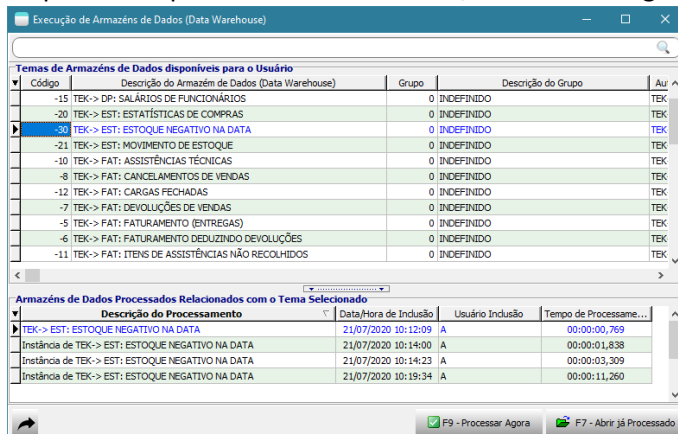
Execução de Armazéns de Dados (Data Warehouse)

Temas de Armazéns de Dados disponíveis para o Usuário

| Código | Descrição do Armazém de Dados (Data Warehouse) | Grupo | Descrição do Grupo | Au |
|---|---|---|---|---|
| -15 | TEK-> DP: SALÁRIOS DE FUNCIONÁRIOS | 0 | INDEFINIDO | TEK |
| -20 | TEK-> EST: ESTATÍSTICAS DE COMPRAS | 0 | INDEFINIDO | TEK |
| -30 | TEK-> EST: ESTOQUE NEGATIVO NA DATA | 0 | INDEFINIDO | TEK |
| -21 | TEK-> EST: MOVIMENTO DE ESTOQUE | 0 | INDEFINIDO | TEK |
| -10 | TEK-> FAT: ASSISTÊNCIAS TÉCNICAS | 0 | INDEFINIDO | TEK |
| -8 | TEK-> FAT: CANCELAMENTOS DE VENDAS | 0 | INDEFINIDO | TEK |
| -12 | TEK-> FAT: CARGAS FECHADAS | 0 | INDEFINIDO | TEK |
| -7 | TEK-> FAT: DEVOLUÇÕES DE VENDAS | 0 | INDEFINIDO | TEK |
| -5 | TEK-> FAT: FATURAMENTO (ENTREGAS) | 0 | INDEFINIDO | TEK |
| -6 | TEK-> FAT: FATURAMENTO DEDUZINDO DEVOLUÇÕES | 0 | INDEFINIDO | TEK |
| -11 | TEK-> FAT: ITENS DE ASSISTÊNCIAS NÃO RECOLHIDOS | 0 | INDEFINIDO | TEK |

Armazéns de Dados Processados Relacionados com o Tema Selecionado

| Descrição do Processamento | Data/Hora de Inclusão | Usuário Inclusão | Tempo de Processame... |
|---|---|---|---|
| TEK-> EST: ESTOQUE NEGATIVO NA DATA | 21/07/2020 10:12:09 | A | 00:00:00,769 |
| Instância de TEK-> EST: ESTOQUE NEGATIVO NA DATA | 21/07/2020 10:14:00 | A | 00:00:01,838 |
| Instância de TEK-> EST: ESTOQUE NEGATIVO NA DATA | 21/07/2020 10:14:23 | A | 00:00:03,309 |
| Instância de TEK-> EST: ESTOQUE NEGATIVO NA DATA | 21/07/2020 10:19:34 | A | 00:00:11,260 |

F9 - Processar Agora
F7 - Abrir já Processado